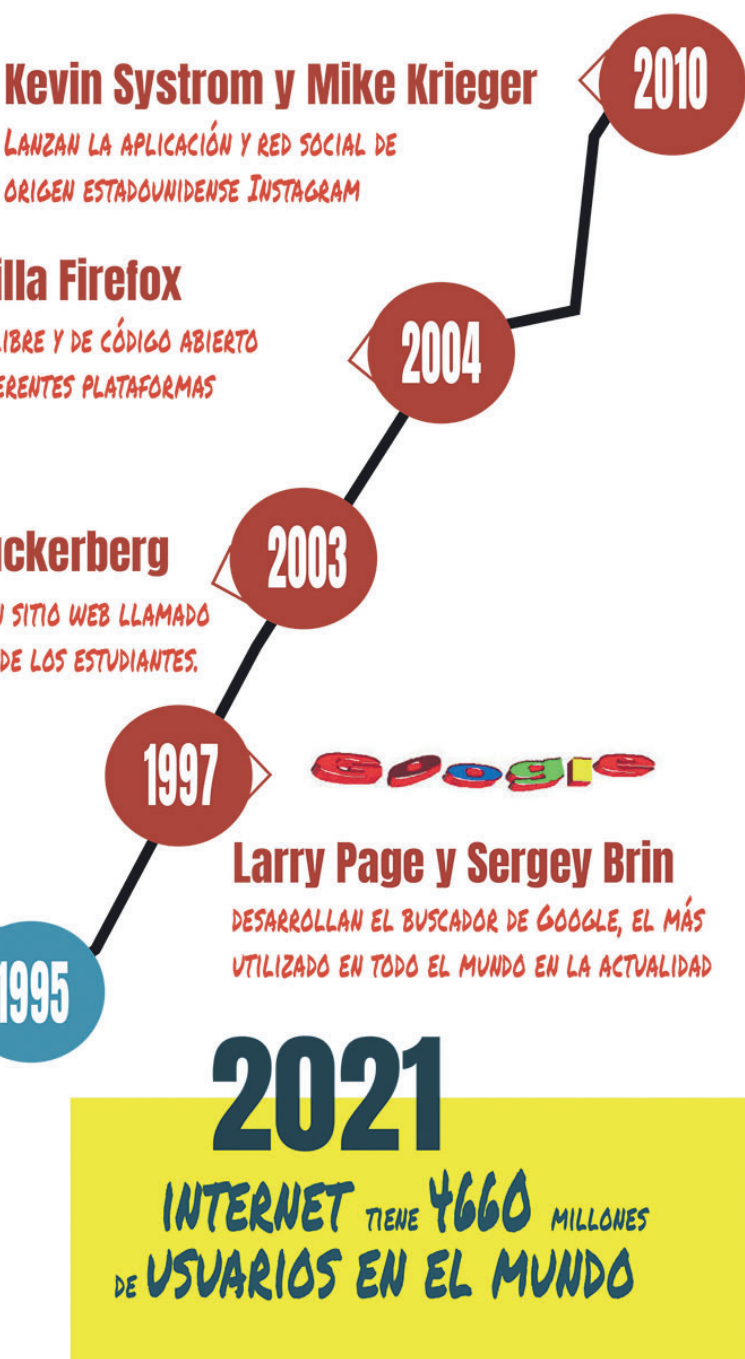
Kevin Systrom y Mike Krieger

2010

Lanzan la aplicación y red social de origen estadounidense Instagram

illa Firefox

ibre y de código abierto

erentes plataformas

2004

ckerberg

2003

sitio web llamado

de los estudiantes.

1997

Google

Larry Page y Sergey Brin

desarrollan el buscador de Google, el más utilizado en todo el mundo en la actualidad

1995

2021

Internet tiene 4660 millones de usuarios en el mundo